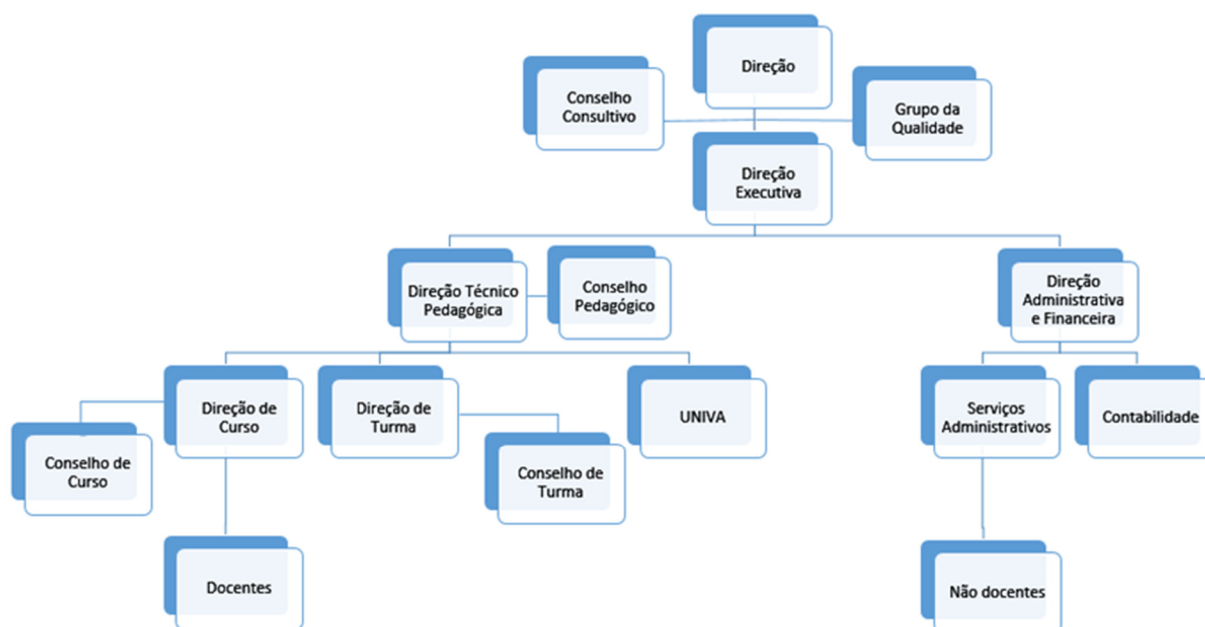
Direção

Conselho Consultivo

Grupo da Qualidade

Direção Executiva

Direção Técnico Pedagógica

Conselho Pedagógico

Direção Administrativa e Financeira

Direção de Curso

Direção de Turma

UNIVA

Serviços Administrativos

Contabilidade

Conselho de Curso

Conselho de Turma

Docentes

Não docentes